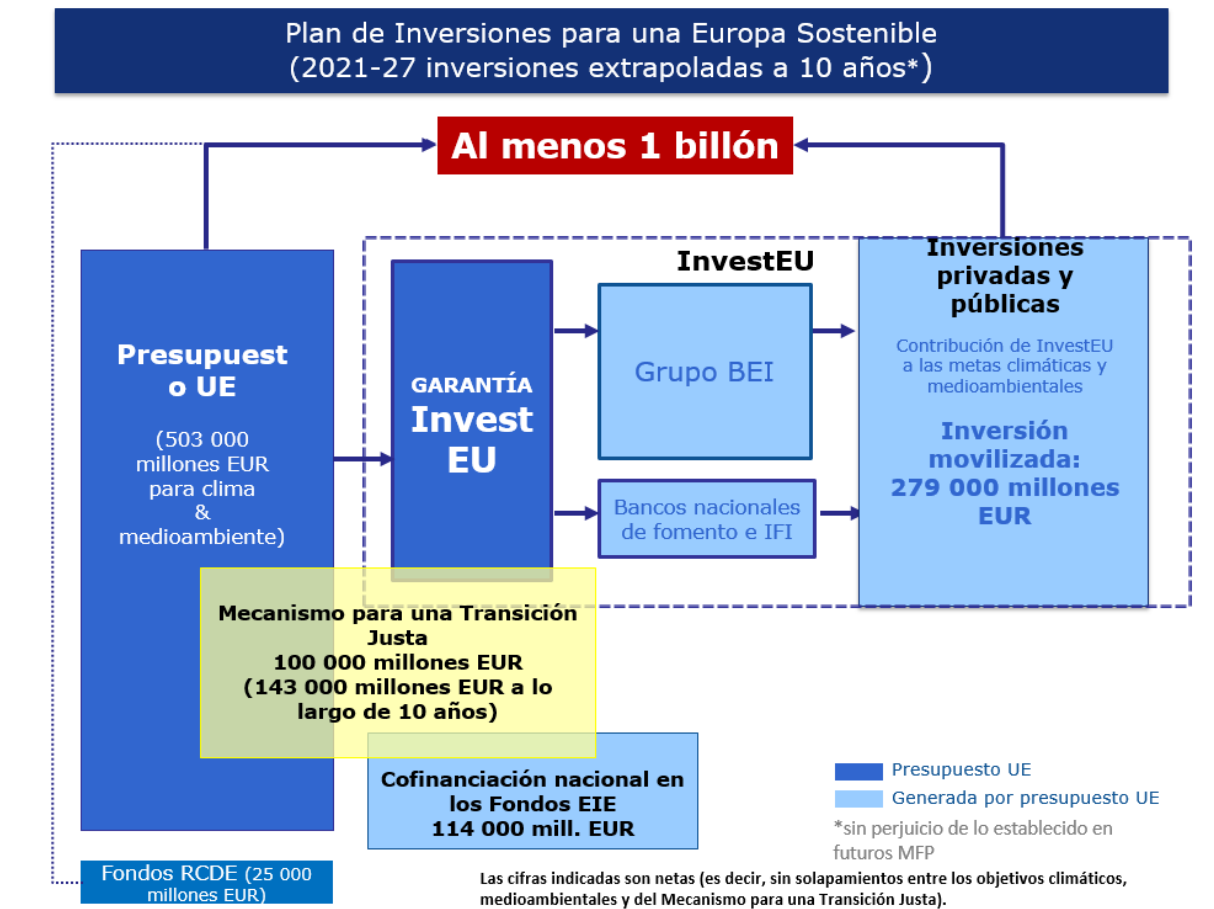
Plan de Inversiones para una Europa Sostenible
(2021-27 inversiones extrapoladas a 10 años*)

Al menos 1 billón

Presupuesto UE

(503 000 millones EUR para clima & medioambiente)

InvestEU

GARANTÍA
Invest EU

Grupo BEI

Bancos nacionales de fomento e IFI

Inversiones privadas y públicas

Contribución de InvestEU a las metas climáticas y medioambientales

Inversión movilizada:
279 000 millones EUR

Mecanismo para una Transición Justa
100 000 millones EUR
(143 000 millones EUR a lo largo de 10 años)

Cofinanciación nacional en los Fondos EIE
114 000 mill. EUR

Presupuesto UE
Generada por presupuesto UE

*sin perjuicio de lo establecido en futuros MFP

Fondos RCDE (25 000 millones EUR)

Las cifras indicadas son netas (es decir, sin solapamientos entre los objetivos climáticos, medioambientales y del Mecanismo para una Transición Justa).